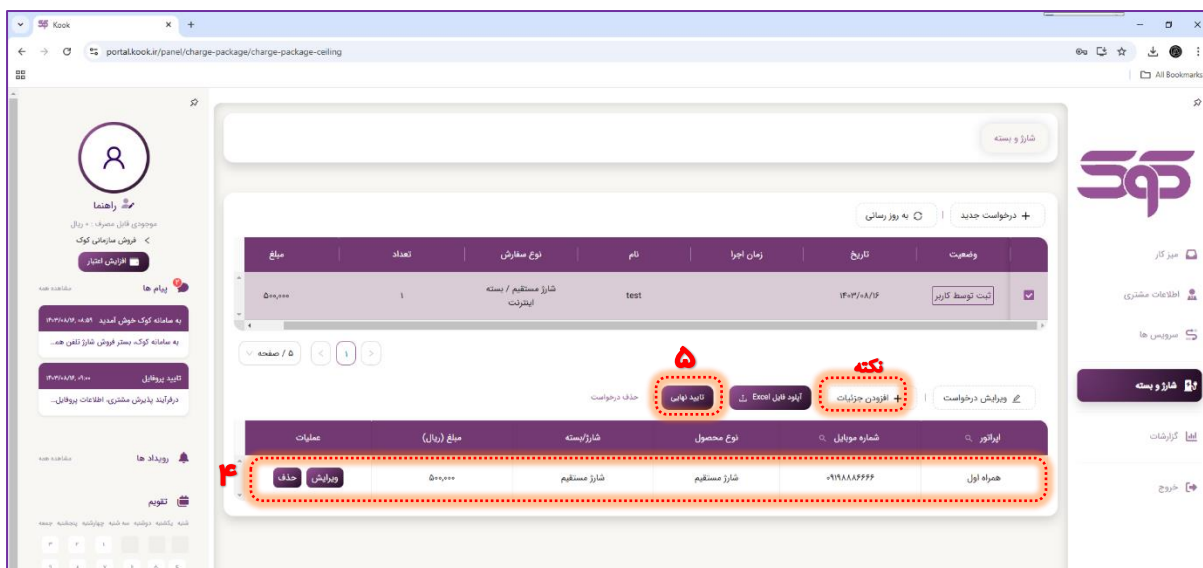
Kook
portal.kook.ir/panel/charge-package/charge-package-ceiling
All Bookmarks

شارژ و بسته

میز کار
اطلاعات مشتری
سرویس ها
شارژ و بسته
گزارشات
خروج

درخواست جدید
به روز رسانی

| وضعیت | تاریخ | زمان اجرا | نام | نوع سفارش | تعداد | مبلغ |
|---|---|---|---|---|---|---|
| ثبت توسط کاربر | ۱۴۰۳/۰۸/۱۶ | | test | شارژ مستقیم / بسته اینترنت | ۱ | ۵۰۰,۰۰۰ |

۵ / صفحه
1

ویرایش درخواست
نکته
افزودن جزئیات
آپلود فایل Excel
۵
تایید نهایی
حذف درخواست

| اپراتور | شماره موبایل | نوع محصول | شارژ/بسته | مبلغ (ریال) | عملیات |
|---|---|---|---|---|---|
| همراه اول | ۰۹۱۹۸۸۸۶۶۶۶ | شارژ مستقیم | شارژ مستقیم | ۵۰۰,۰۰۰ | ویرایش حذف |

۴

راهنما
موجودی قابل مصرف : ۰ ریال
فروش سازمانی کوک
افزایش اعتبار

پیام ها
مشاهده همه
به سامانه کوک خوش آمدید ۱۴۰۳/۰۸/۱۶، ۰۸:۵۹
به سامانه کوک، بستر فروش شارژ تلفن همـ...
تایید پروفایل ۱۴۰۳/۰۸/۱۶، ۰۹:۰۰
درفرآیند پذیرش مشتری، اطلاعات پروفایل...

رویداد ها
مشاهده همه

تقویم
شنبه یکشنبه دوشنبه سه شنبه چهارشنبه پنجشنبه جمعه
1 2 3